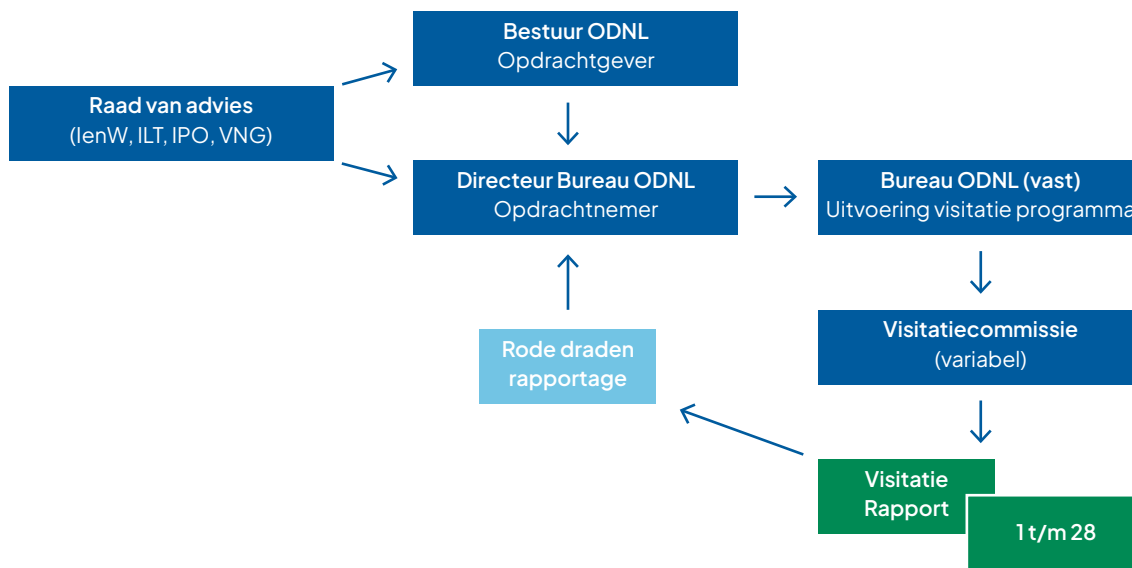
Bestuur ODNL
Opdrachtgever

Raad van advies
(IenW, ILT, IPO, VNG)

Directeur Bureau ODNL
Opdrachtnemer

Bureau ODNL (vast)
Uitvoering visitatie programma

Visitatiecommissie
(variabel)

Rode draden
rapportage

Visitatie
Rapport

1 t/m 28